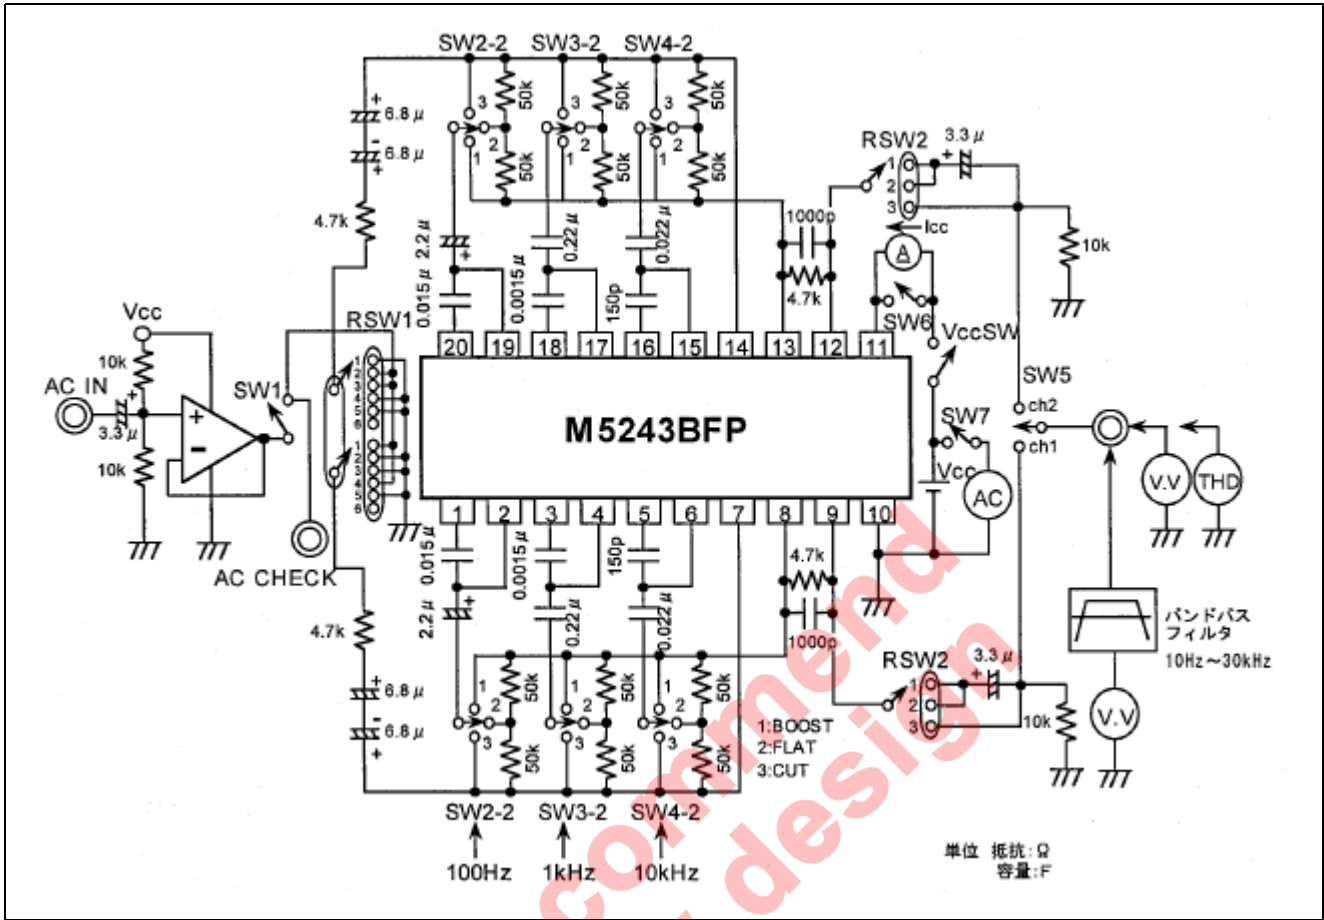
SW2-2 SW3-2 SW4-2

6.8 μ
6.8 μ
4.7k
50k
50k
50k
50k
50k
50k
3 2 1
RSW2
3.3 μ
1 2 3
1000p
Icc
A
10k
2.2 μ
0.015 μ
0.0015 μ
0.22 μ
150p
0.022 μ
4.7k
SW6
VccSW
Vcc
RSW1
SW5
ch2
ch1
AC IN
10k
3.3 μ
10k
SW1
20 19 18 17 16 15 14 13 12 11
M5243BFP
1 2 3 4 5 6 7 8 9 10
SW7
Vcc
AC
V.V
THD
AC CHECK
0.015 μ
2.2 μ
0.0015 μ
0.22 μ
150p
0.022 μ
4.7k
1000p
4.7k
6.8 μ
6.8 μ
RSW2
3.3 μ
1 2 3
10k
バンドパス
フィルタ
10Hz～30kHz
V.V
1:BOOST
2:FLAT
3:CUT
SW2-2 SW3-2 SW4-2
100Hz 1kHz 10kHz
単位 抵抗：Ω
容量：F
commend
design